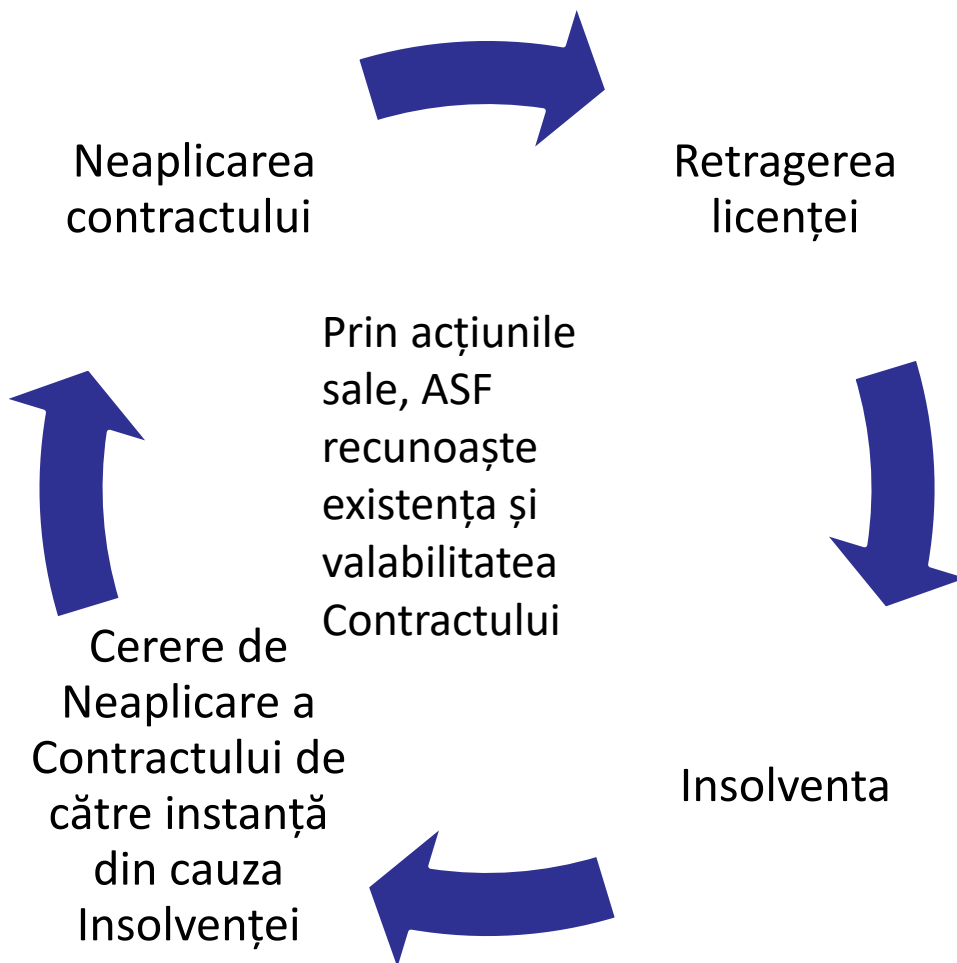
Neaplicarea contractului

Retragerea licenței

Prin acțiunile sale, ASF recunoaște existența și valabilitatea Contractului

Insolventa

Cerere de Neaplicare a Contractului de către instanță din cauza Insolvenței